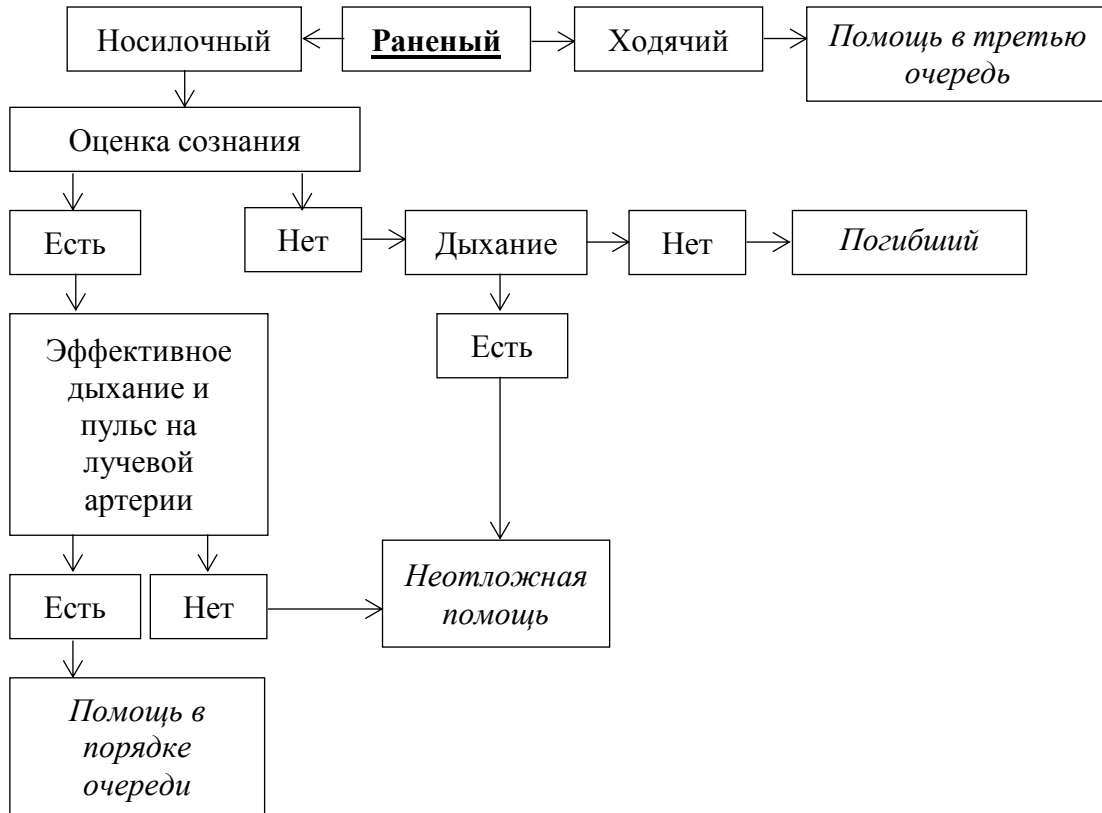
Носилочный

Раненый

Ходячий

Помощь в третью очередь

Оценка сознания

Есть

Нет

Дыхание

Нет

Погибший

Эффективное дыхание и пульс на лучевой артерии

Есть

Есть

Нет

Неотложная помощь

Помощь в порядке очереди